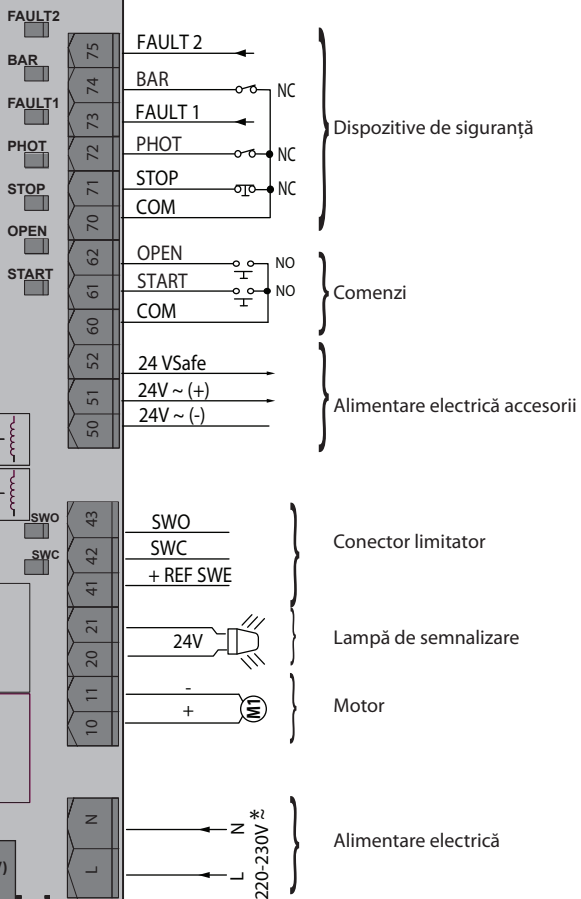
FAULT2
BAR
FAULT1
PHOT
STOP
OPEN
START

75
74
73
72
71
70
62
61
60
52
51
50

FAULT 2
BAR
NC
FAULT 1
PHOT
NC
STOP
NC
COM

Dispozitive de siguranță

OPEN
NO
START
NO
COM

Comenzi

24 VSafe
24V ~ (+)
24V ~ (-)

Alimentare electrică accesorii

SWO
SWC

43
42
41

SWO
SWC
+ REF SWE

Conector limitator

21
20

24V

Lampă de semnalizare

11
10

-
+
M1

Motor

N
L

N
L
220-230V ~ *

Alimentare electrică